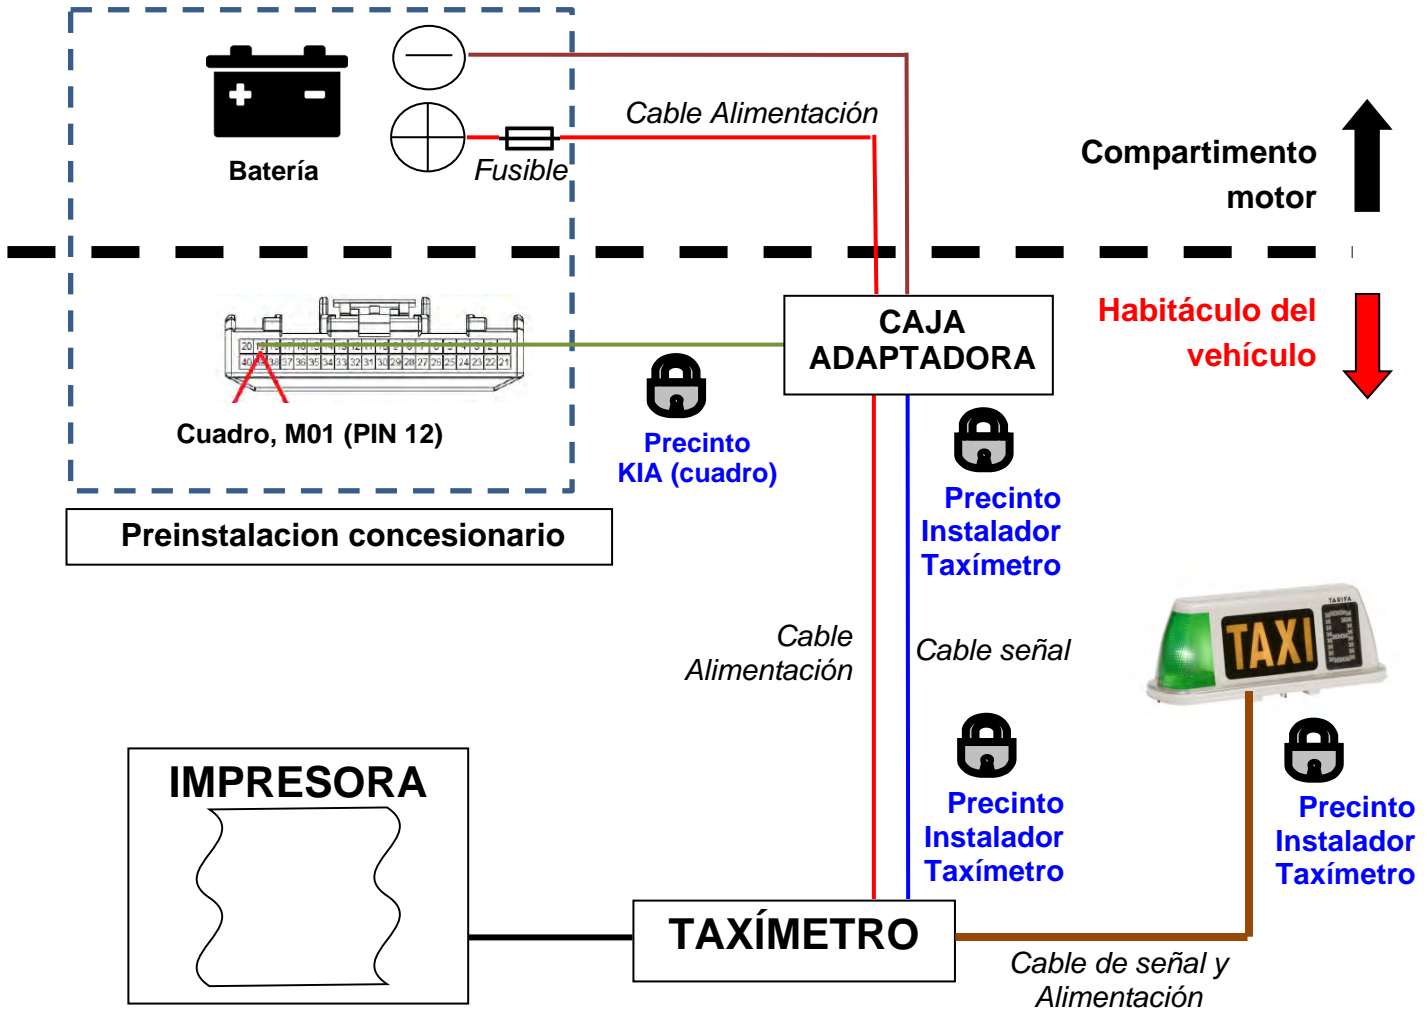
Batería

Fusible

Cable Alimentación

Compartimento motor

CAJA ADAPTADORA

Habitáculo del vehículo

Cuadro, M01 (PIN 12)

Precinto KIA (cuadro)

Precinto Instalador Taxímetro

Preinstalacion concesionario

Cable Alimentación

Cable señal

TAXI

TARIFA

Precinto Instalador Taxímetro

Precinto Instalador Taxímetro

IMPRESORA

TAXÍMETRO

Cable de señal y Alimentación